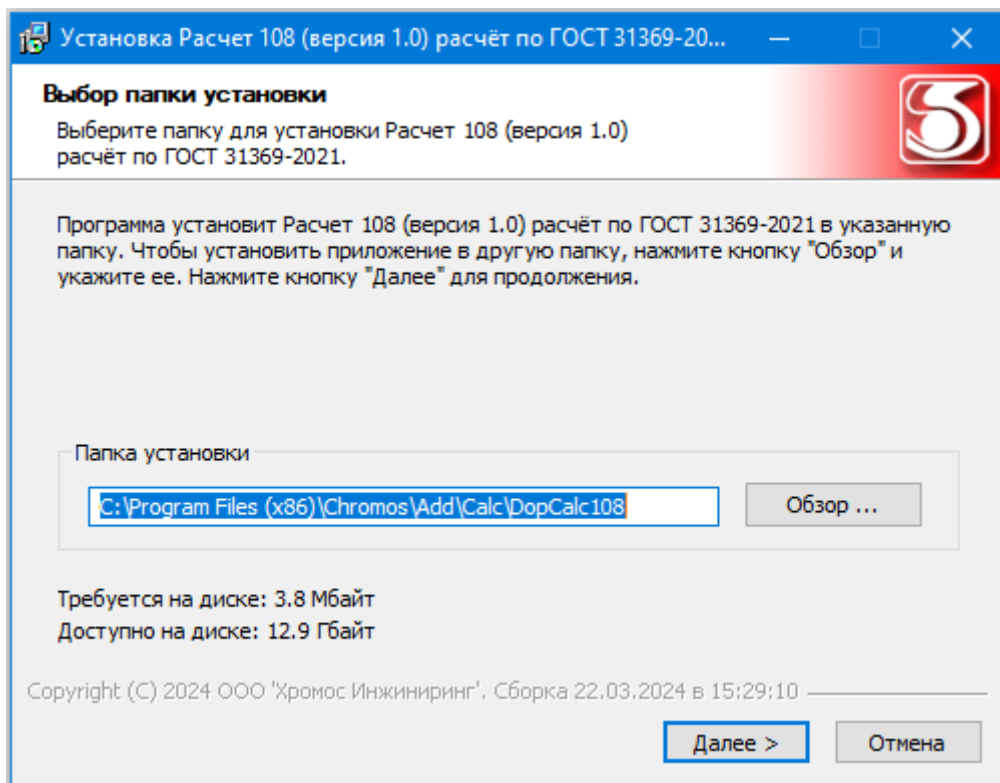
Установка Расчет 108 (версия 1.0) расчёт по ГОСТ 31369-20...

Выбор папки установки

Выберите папку для установки Расчет 108 (версия 1.0) расчёт по ГОСТ 31369-2021.

Программа установит Расчет 108 (версия 1.0) расчёт по ГОСТ 31369-2021 в указанную папку. Чтобы установить приложение в другую папку, нажмите кнопку "Обзор" и укажите ее. Нажмите кнопку "Далее" для продолжения.

Папка установки

C:\Program Files (x86)\Chromos\Add\Calc\DopCalc108

Обзор ...

Требуется на диске: 3.8 Мбайт
Доступно на диске: 12.9 Гбайт

Copyright (C) 2024 ООО 'Хромос Инжиниринг'. Сборка 22.03.2024 в 15:29:10

Далее >

Отмена